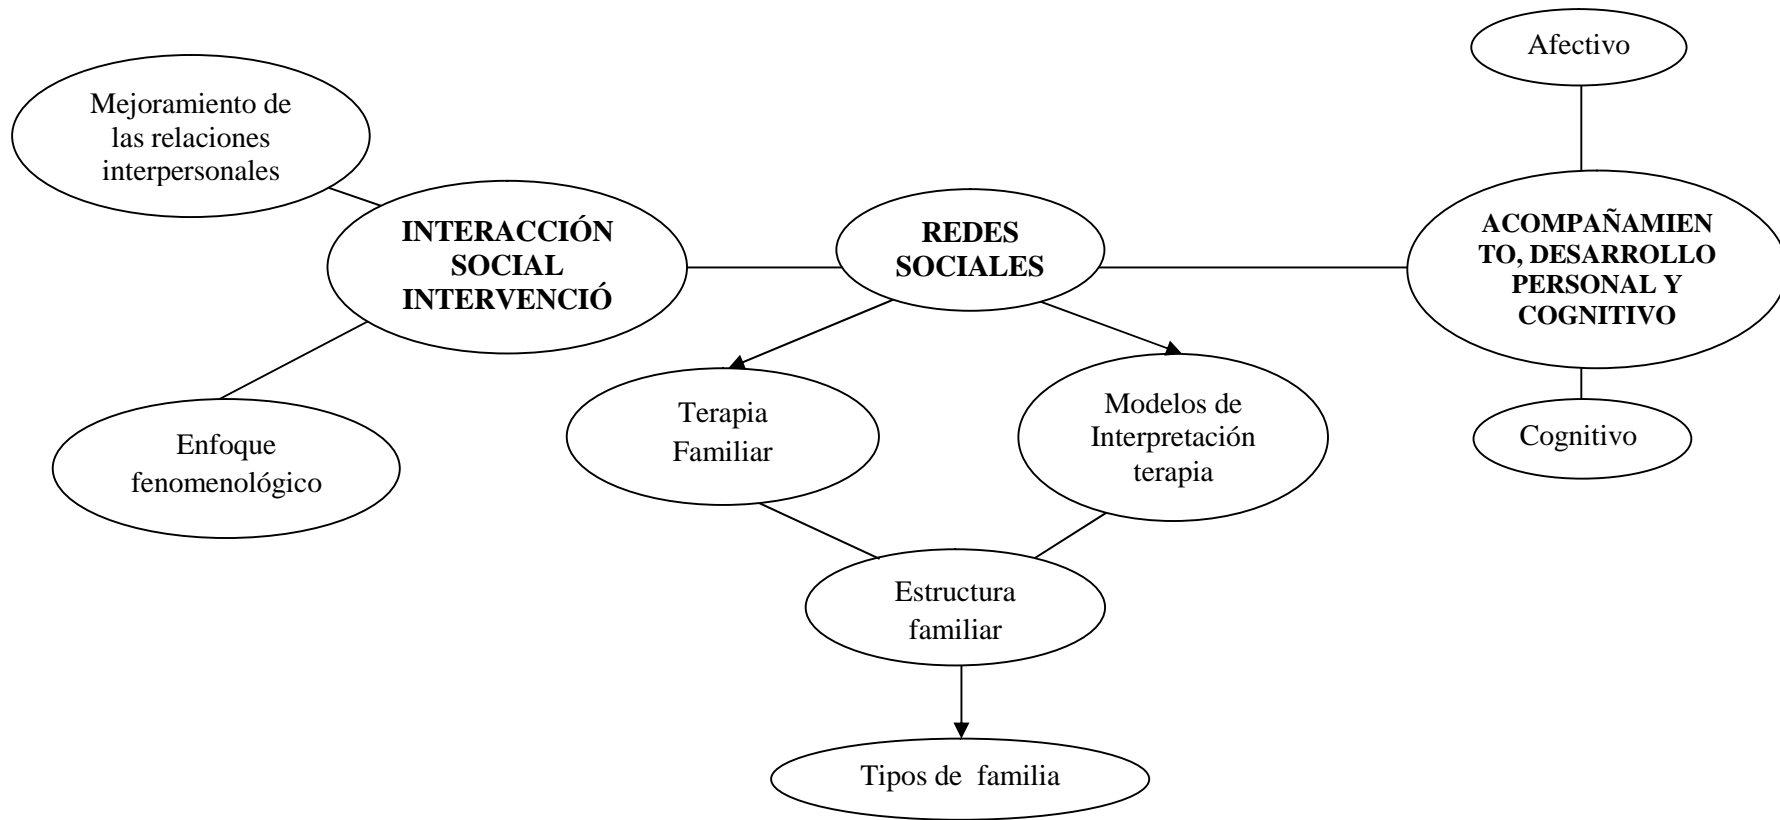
Afectivo

Mejoramiento de las relaciones interpersonales

INTERACCIÓN SOCIAL INTERVENCIÓ

REDES SOCIALES

ACOMPAÑAMIEN TO, DESARROLLO PERSONAL Y COGNITIVO

Enfoque fenomenológico

Terapia Familiar

Modelos de Interpretación terapia

Cognitivo

Estructura familiar

Tipos de familia